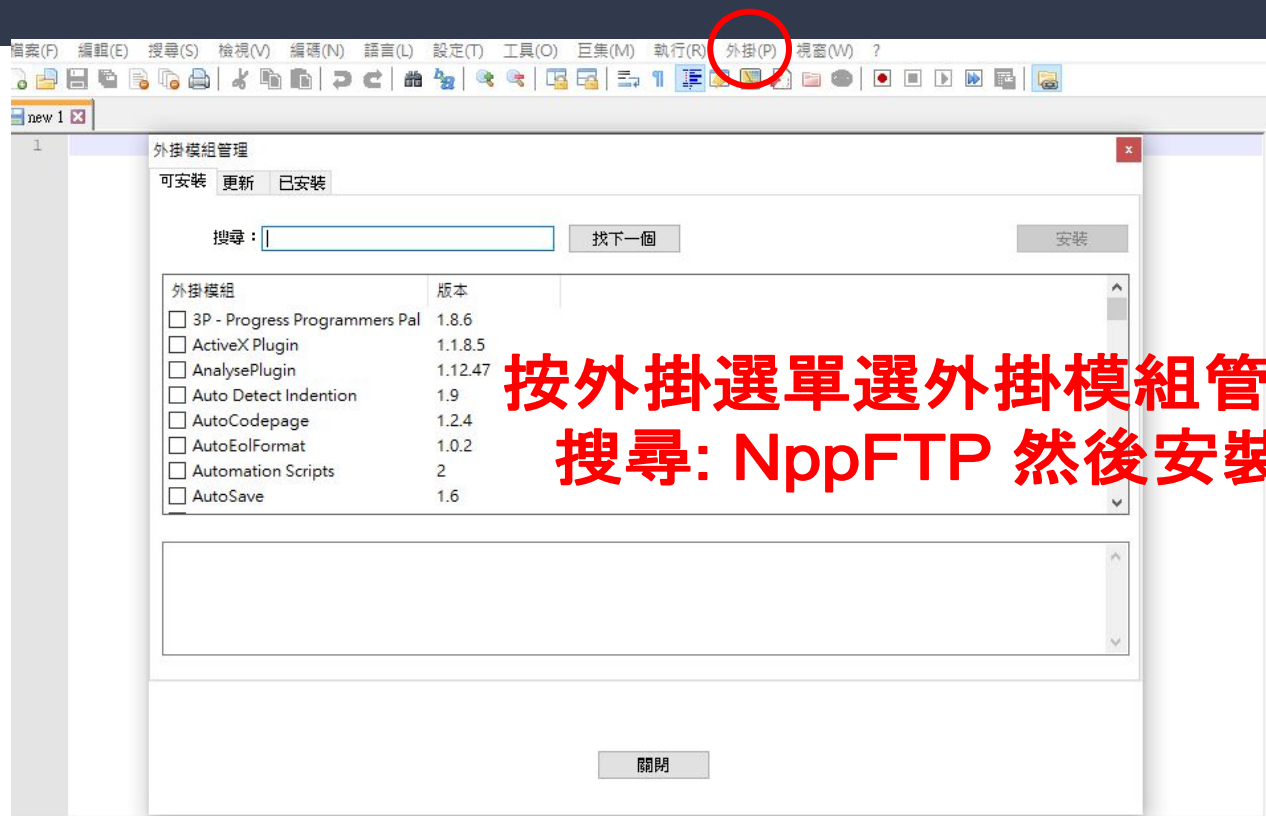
檔案(F) 編輯(E) 搜尋(S) 檢視(V) 編碼(N) 語言(L) 設定(T) 工具(O) 巨集(M) 執行(R) 外掛(P) 視窗(W) ?

new 1

1

外掛模組管理

可安裝 更新 已安裝

搜尋： 找下一個 安裝

| 外掛模組 | 版本 |
|---|---|
| 3P - Progress Programmers Pal | 1.8.6 |
| ActiveX Plugin | 1.1.8.5 |
| AnalysePlugin | 1.12.47 |
| Auto Detect Indention | 1.9 |
| AutoCodepage | 1.2.4 |
| AutoEolFormat | 1.0.2 |
| Automation Scripts | 2 |
| AutoSave | 1.6 |

按外掛選單選外掛模組管
搜尋: NppFTP 然後安裝

關閉